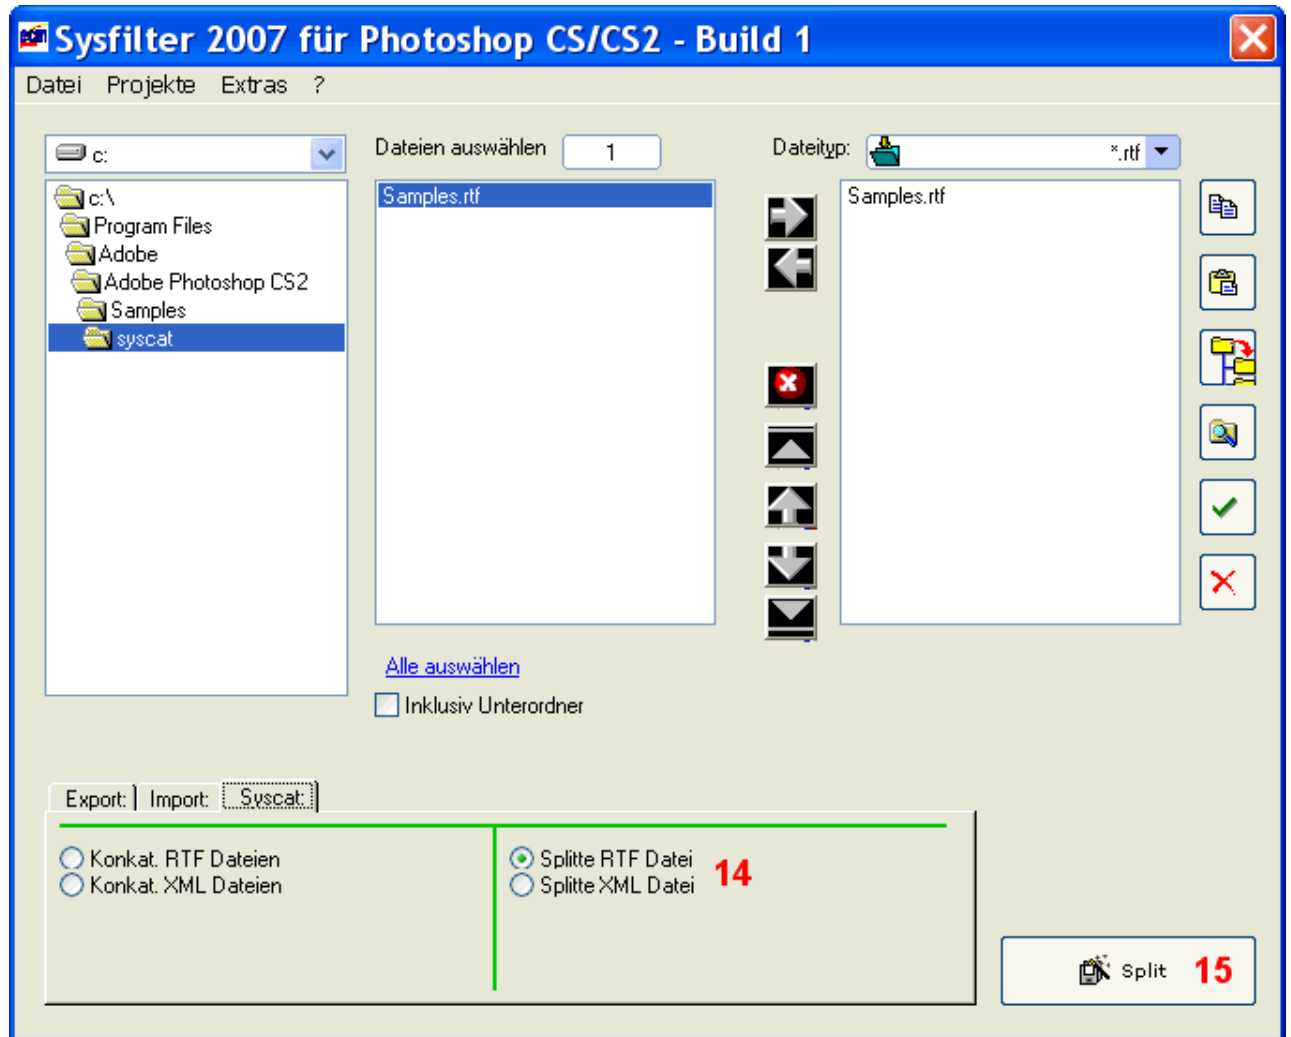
Sysfilter 2007 für Photoshop CS/CS2 - Build 1

Datei Projekte Extras ?

c:

c:\
Program Files
Adobe
Adobe Photoshop CS2
Samples
syscat

Dateien auswählen 1

Samples.rtf

Alle auswählen

Inklusiv Unterordner

Dateityp: *.rtf

Samples.rtf

Export: Import: Syscat:

Konkat. RTF Dateien
Konkat. XML Dateien

Splitte RTF Datei
Splitte XML Datei

14

Split 15